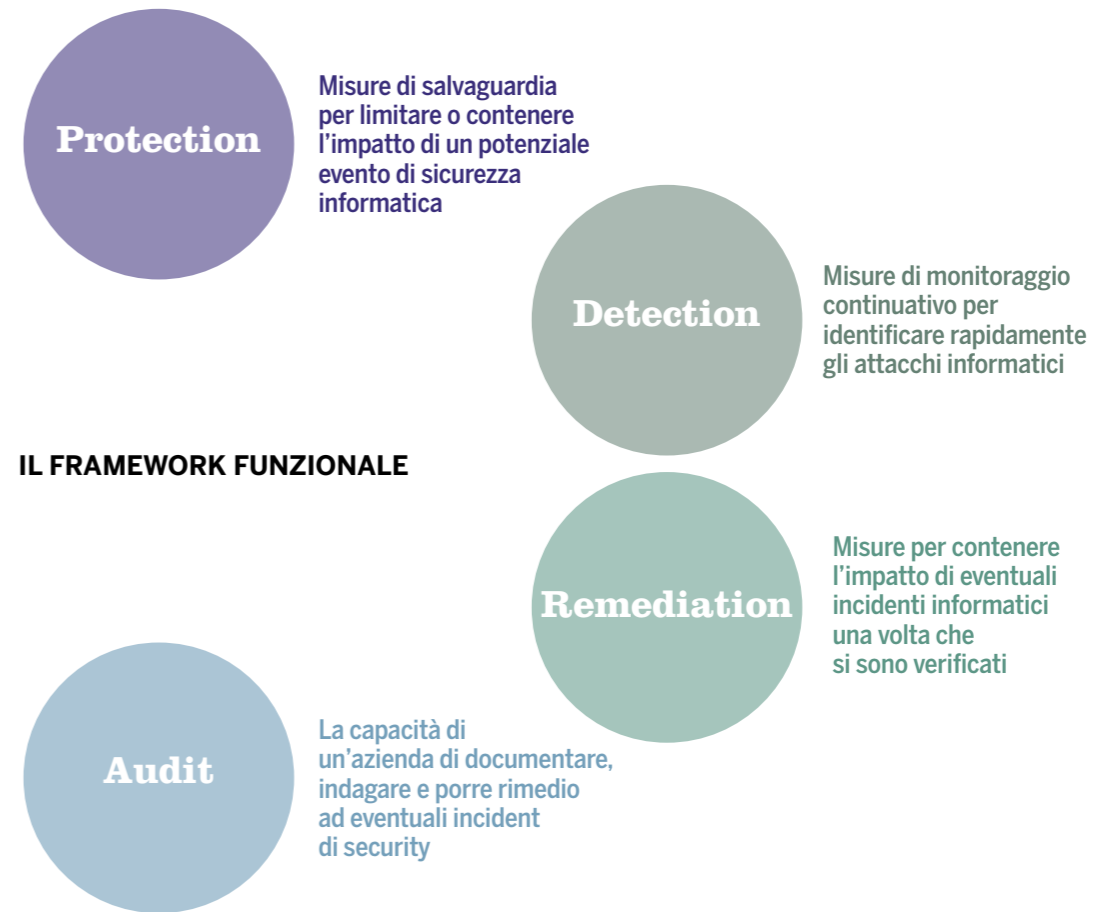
Protection

Misure di salvaguardia per limitare o contenere l’impatto di un potenziale evento di sicurezza informatica

Detection

Misure di monitoraggio continuativo per identificare rapidamente gli attacchi informatici

IL FRAMEWORK FUNZIONALE

Remediation

Misure per contenere l’impatto di eventuali incidenti informatici una volta che si sono verificati

Audit

La capacità di un’azienda di documentare, indagare e porre rimedio ad eventuali incident di security